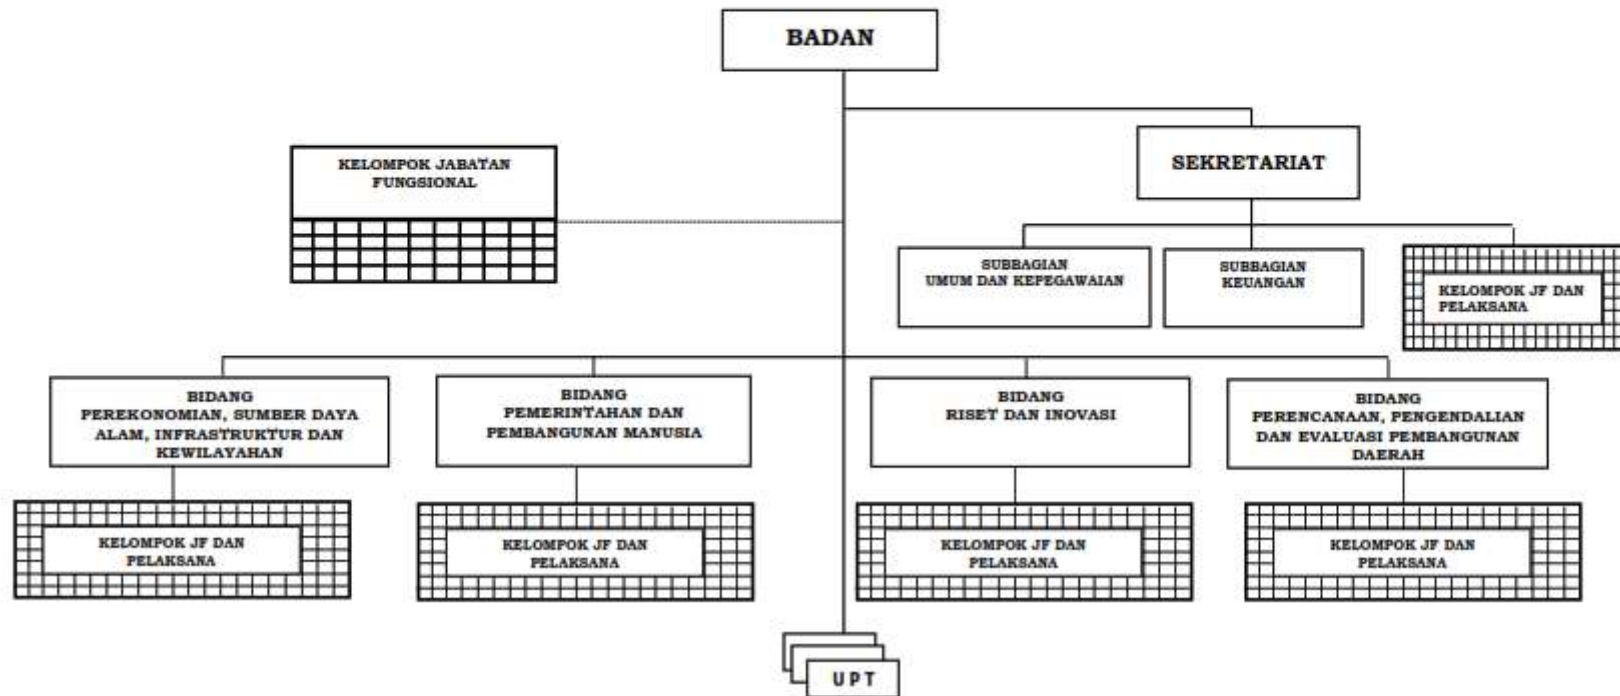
BADAN

KELOMPOK JABATAN FUNGSIONAL

SEKRETARIAT

SUBBAGIAN UMUM DAN KEPEGAWAIAN

SUBBAGIAN KEUANGAN

KELOMPOK JF DAN PELAKSANA

BIDANG PEREKONOMIAN, SUMBER DAYA ALAM, INFRASTRUKTUR DAN KEWILAYAHAN

BIDANG PEMERINTAHAN DAN PEMBANGUNAN MANUSIA

BIDANG RISET DAN INOVASI

BIDANG PERENCANAAN, PENGENDALIAN DAN EVALUASI PEMBANGUNAN DAERAH

KELOMPOK JF DAN PELAKSANA

KELOMPOK JF DAN PELAKSANA

KELOMPOK JF DAN PELAKSANA

KELOMPOK JF DAN PELAKSANA

UPT